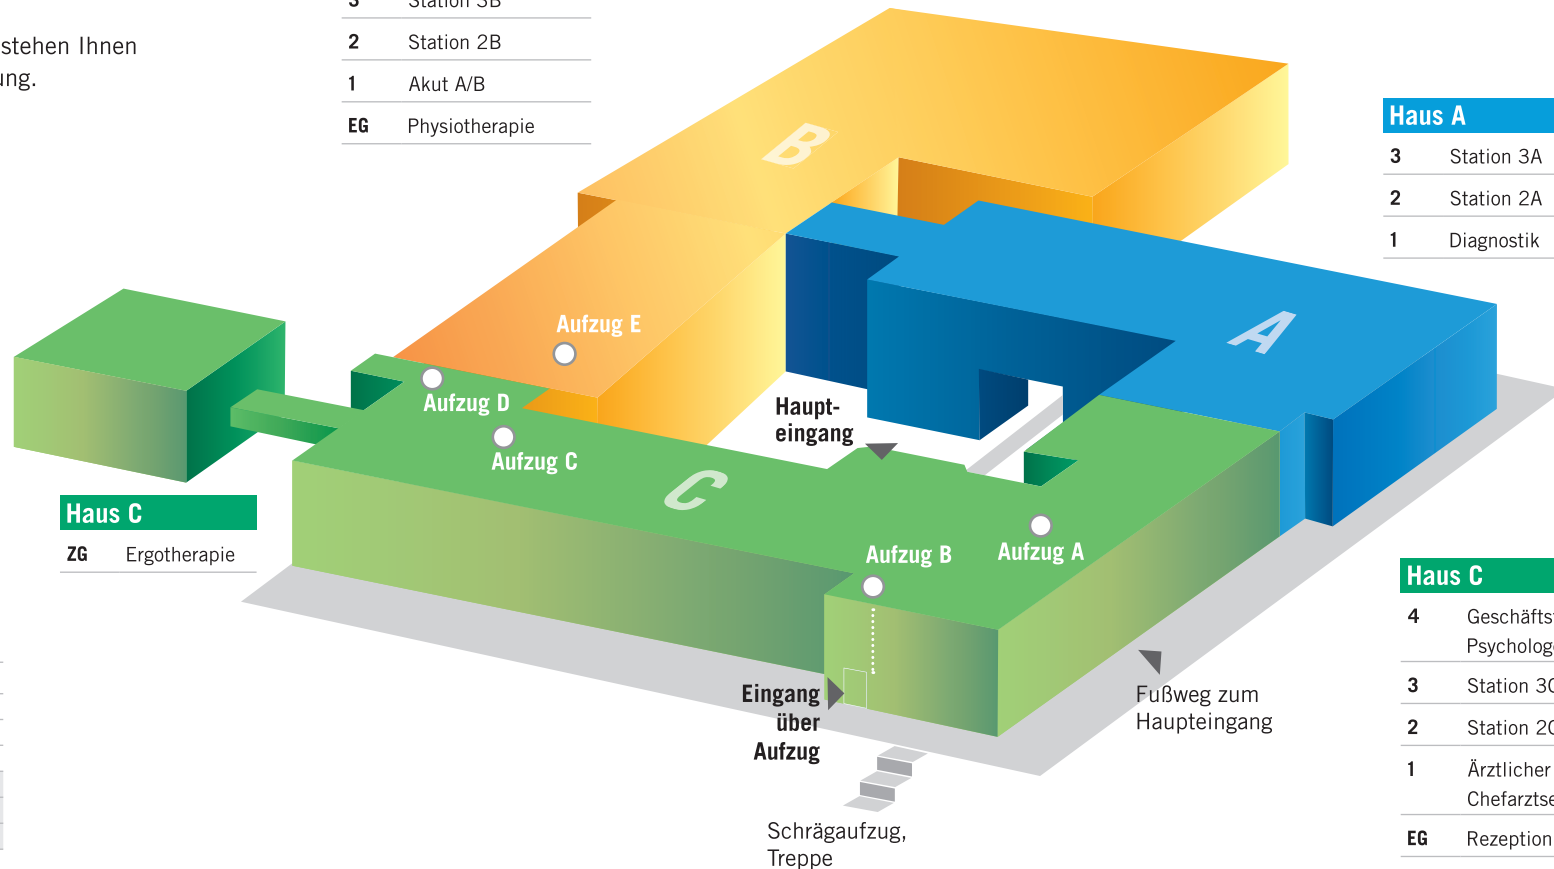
stehen Ihnen
ung.

| 3 | Station 3B |
|---|---|
| 2 | Station 2B |
| 1 | Akut A/B |
| EG | Physiotherapie |

B

Haus A

| 3 | Station 3A |
|---|---|
| 2 | Station 2A |
| 1 | Diagnostik |

A

Aufzug E

Aufzug D

Aufzug C

Haupteingang

C

Haus C

| ZG | Ergotherapie |
|---|---|

Aufzug B

Aufzug A

Haus C

| 4 | Geschäfts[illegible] Psycholog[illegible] |
|---|---|
| 3 | Station 3C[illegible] |
| 2 | Station 2C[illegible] |
| 1 | Ärztlicher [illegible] Chefarzts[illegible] |
| EG | Rezeption |

Eingang über Aufzug

Fußweg zum Haupteingang

Schrägaufzug, Treppe